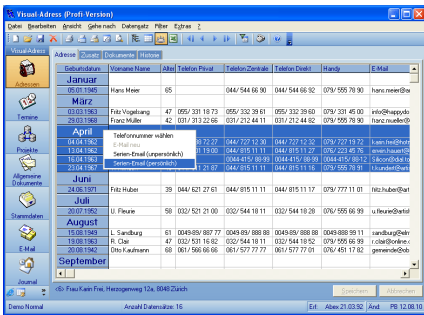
Visual-Adress (Profi-Version)

Datei Bearbeiten Ansicht Gehe nach Datengatz Filter Extras ?

Visual-Adress

Adressen

Termine

Projekte

Allgemeine Dokumente

Stammdaten

E-Mail

Journal

Adresse Zusatz Dokumente Historie

| Geburtsdatum | Vorname Name | Alter | Telefon Privat | Telefon Zentrale | Telefon Direkt | Handy | E-Mail |
|---|---|---|---|---|---|---|---|
| Januar | | | | | | | |
| 05.01.1945 | Hans Meier | 65 | | 044/ 544 66 90 | 044/ 544 66 90 | 079/ 555 78 90 | hans.meier@a |
| März | | | | | | | |
| 03.03.1963 | Fritz Vogelsang | 47 | 055/ 331 18 73 | 055/ 332 39 60 | 055/ 332 39 60 | 079/ 331 45 00 | info@happydo |
| 29.03.1968 | Franz Müller | 42 | 031/ 212 44 11 | 031/ 212 44 11 | 031/ 212 44 11 | 079/ 555 78 90 | franz.mueller@ |
| April | | | | | | | |
| 04.04.1952 | | | 79 22 27 | 044/ 727 12 30 | 044/ 727 12 30 | 079/ 727 19 72 | k.sein.hei@hot |
| 13.04.1962 | | | 1 19 00 | 044/ 815 11 27 | 044/ 815 11 27 | 076/ 233 45 76 | erwin.hauert@ |
| 15.04.1962 | | | | 0044-415/ 88 99 | 0044-415/ 88 99 | 0044-415/ 88 12 | SZecon@dial.to |
| 23.04.1967 | | | 31 21 87 | 044/ 815 11 12 | 044/ 815 11 17 | 079/ 555 78 90 | f.kundert@artif |
| Juni | | | | | | | |
| 24.06.1971 | Fritz Huber | 39 | 044/ 621 27 61 | 044/ 815 11 17 | 044/ 815 11 17 | 079/ 777 11 01 | fritz.huber@arti |
| Juli | | | | | | | |
| 20.07.1952 | U. Fleurie | 58 | 032/ 521 21 00 | 032/ 544 18 11 | 032/ 544 18 28 | 076/ 555 66 99 | u.fleurie@artisl |
| August | | | | | | | |
| 15.08.1949 | L. Sandburg | 61 | 0049-89/ 887 77 | 0049-89/ 888 88 | 0049-89/ 888 88 | 0049-888 99 11 | sandburg@elm |
| 19.08.1963 | R. Clair | 47 | 032/ 531 85 82 | 032/ 544 18 11 | 032/ 544 18 11 | 079/ 555 66 99 | r.clair@online.c |
| 20.08.1942 | Otto Kaufmann | 68 | 061/ 566 66 66 | 061/ 577 77 77 | 061/ 577 77 01 | 079/ 451 17 82 | gemeinde@ok |
| September | | | | | | | |

Telefonnummer wählen
E-Mail neu
Serien-Email (unpersönlich)
Serien-Email (persönlich)

Frau Karin Frei, Herzogenweg 12a, 8048 Zürich

Speichern Abbrechen

Demo Normal Anzahl Datensätze: 16 Erf. Abex 21.03.532 Ant. PB 12.08.10